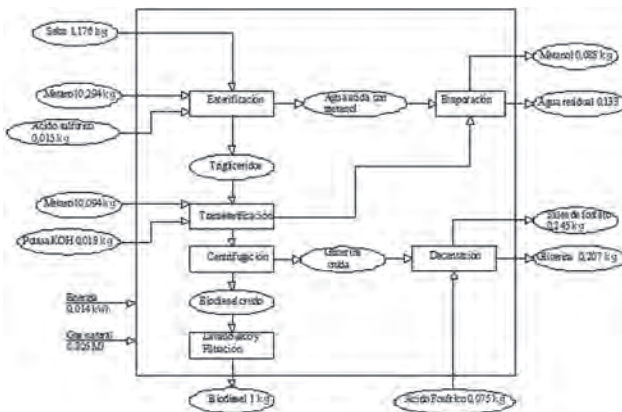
Sebo 1,176 kg

Metanol 0,294 kg

Ácido sulfúrico 0,015 kg

Esterificación

Agua ácida con metanol

Evaporación

Metanol 0,088 kg

Agua residual 0,133

Triglicéridos

Metanol 0,094 kg

Potasa KOH 0,018 kg

Transesterificación

Centrifugación

Glicerina cruda

Decantación

Sales de fosfato 0,145 kg

Glicerina 0,207 kg

Biodiesel crudo

Energía 0,014 kWh

Gas natural 0,026 MJ

Lavado, secado y Filtración

Biodiesel 1 kg

Ácido fosfórico 0,075 kg